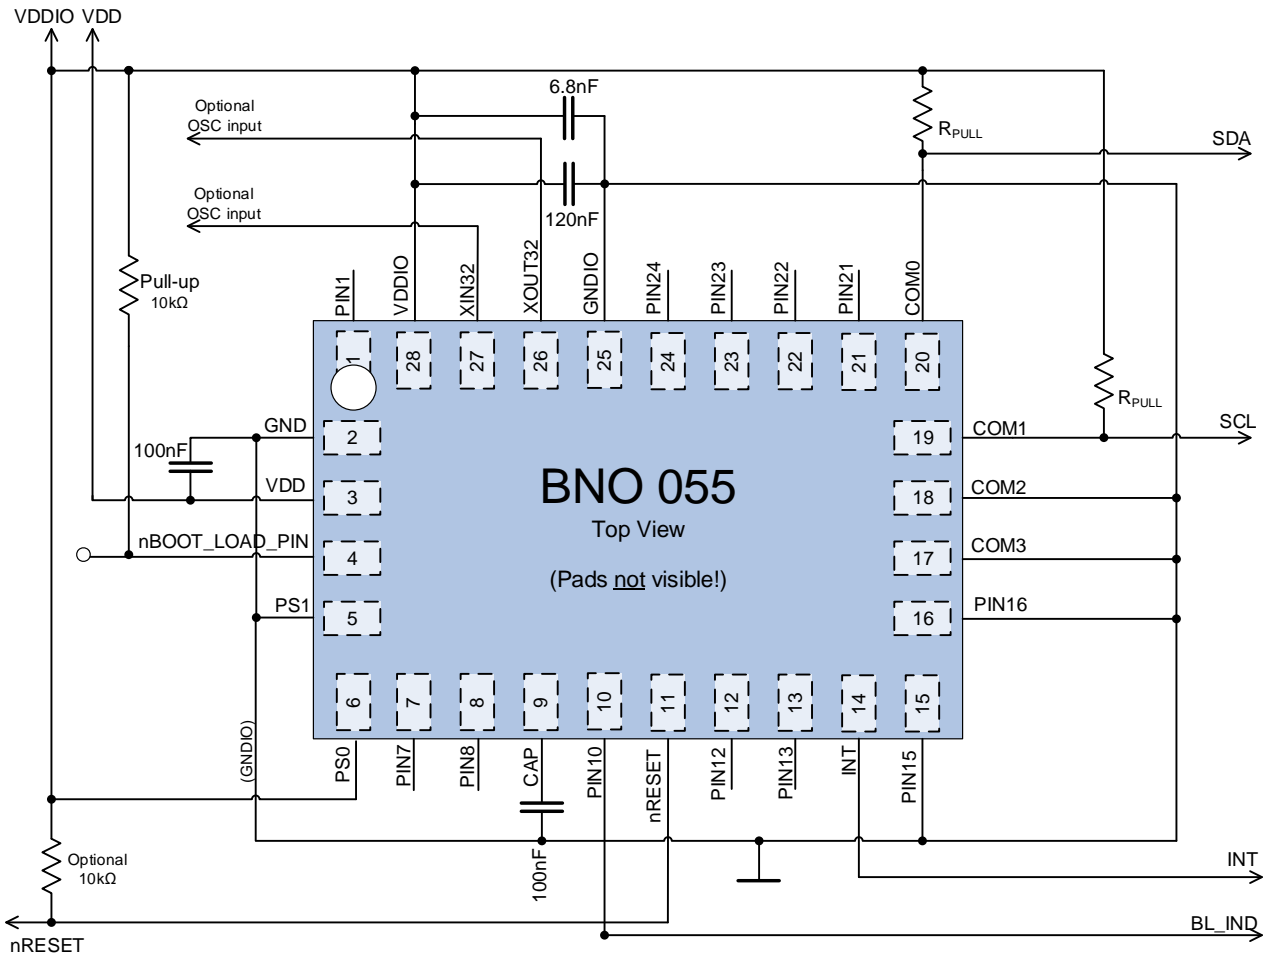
VDDIO VDD

Optional OSC input

Optional OSC input

6.8nF

120nF

$R_{PULL}$

SDA

Pull-up 10kΩ

PIN1 VDDIO XIN32 XOUT32 GNDIO PIN24 PIN23 PIN22 PIN21 COM0

1 28 27 26 25 24 23 22 21 20

$R_{PULL}$

SCL

GND 2

100nF

VDD 3

nBOOT_LOAD_PIN 4

PS1 5

BNO 055

Top View

(Pads not visible!)

19 COM1

18 COM2

17 COM3

16 PIN16

6 7 8 9 10 11 12 13 14 15

(GNDIO)

PS0 PIN7 PIN8 CAP PIN10 nRESET PIN12 PIN13 INT PIN15

Optional 10kΩ

100nF

INT

BL_IND

nRESET